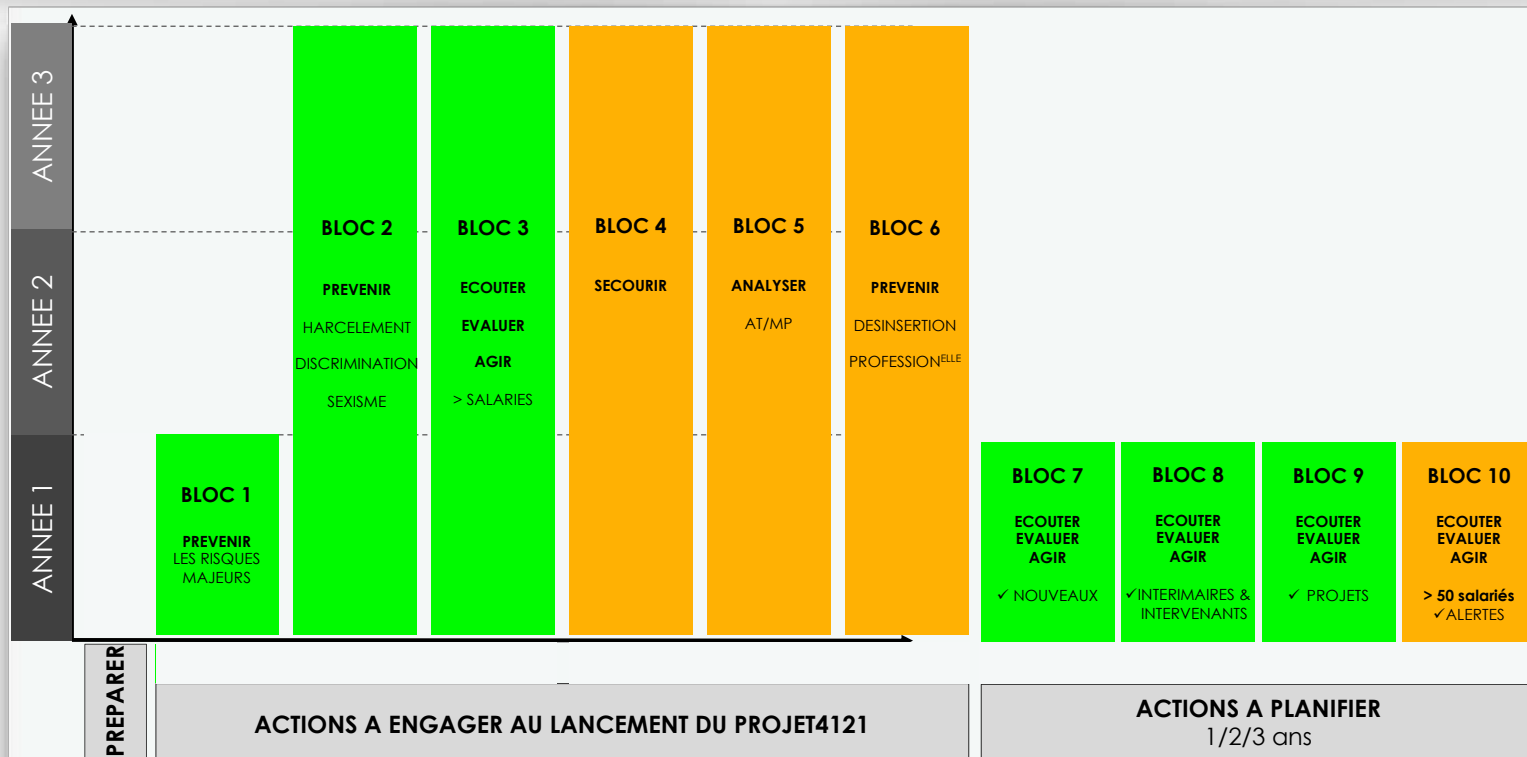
ANNEE 3

ANNEE 2

ANNEE 1

BLOC 1

PREVENIR
LES RISQUES MAJEURS

BLOC 2

PREVENIR

HARCELEMENT

DISCRIMINATION

SEXISME

BLOC 3

ECOUTER

EVALUER

AGIR

> SALARIES

BLOC 4

SECOURIR

BLOC 5

ANALYSER

AT/MP

BLOC 6

PREVENIR

DESINSERTION

PROFESSION$^{ELLE}$

BLOC 7

ECOUTER
EVALUER
AGIR

✓ NOUVEAUX

BLOC 8

ECOUTER
EVALUER
AGIR

✓INTERIMAIRES & INTERVENANTS

BLOC 9

ECOUTER
EVALUER
AGIR

✓ PROJETS

BLOC 10

ECOUTER
EVALUER
AGIR

> 50 salariés
✓ALERTES

PREPARER

ACTIONS A ENGAGER AU LANCEMENT DU PROJET4121

ACTIONS A PLANIFIER
1/2/3 ans